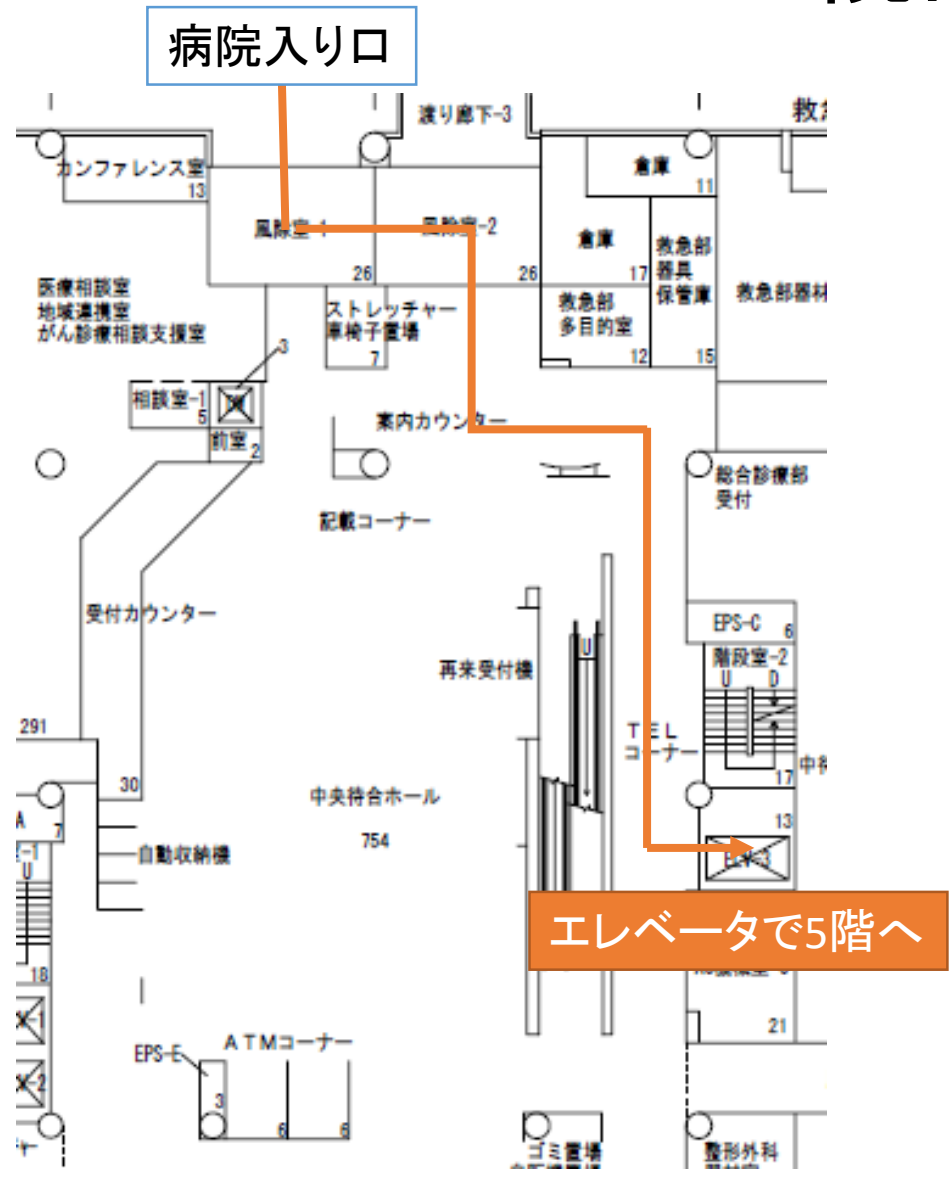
病院入り口

渡り廊下-3

救

カンファレンス室
13

倉庫
11

風除室-1

風除室-2

倉庫
17

救急部
器具
保管庫

救急部器材

26

26

医療相談室
地域連携室
がん診療相談支援室

ストレッチャー
車椅子置場
7

救急部
多目的室
12

15

3

相談室-1
5

前室
2

案内カウンター

総合診療部
受付

記載コーナー

受付カウンター

EPS-C
6

再来受付機

階段室-2
U D

TEL
コーナー

291

17

中

30

中央待合ホール

A
7

754

13

自動収納機

U

エレベータで5階へ

18

21

EPS-E

ATMコーナー

3

6

6

ゴミ置場

整形外科